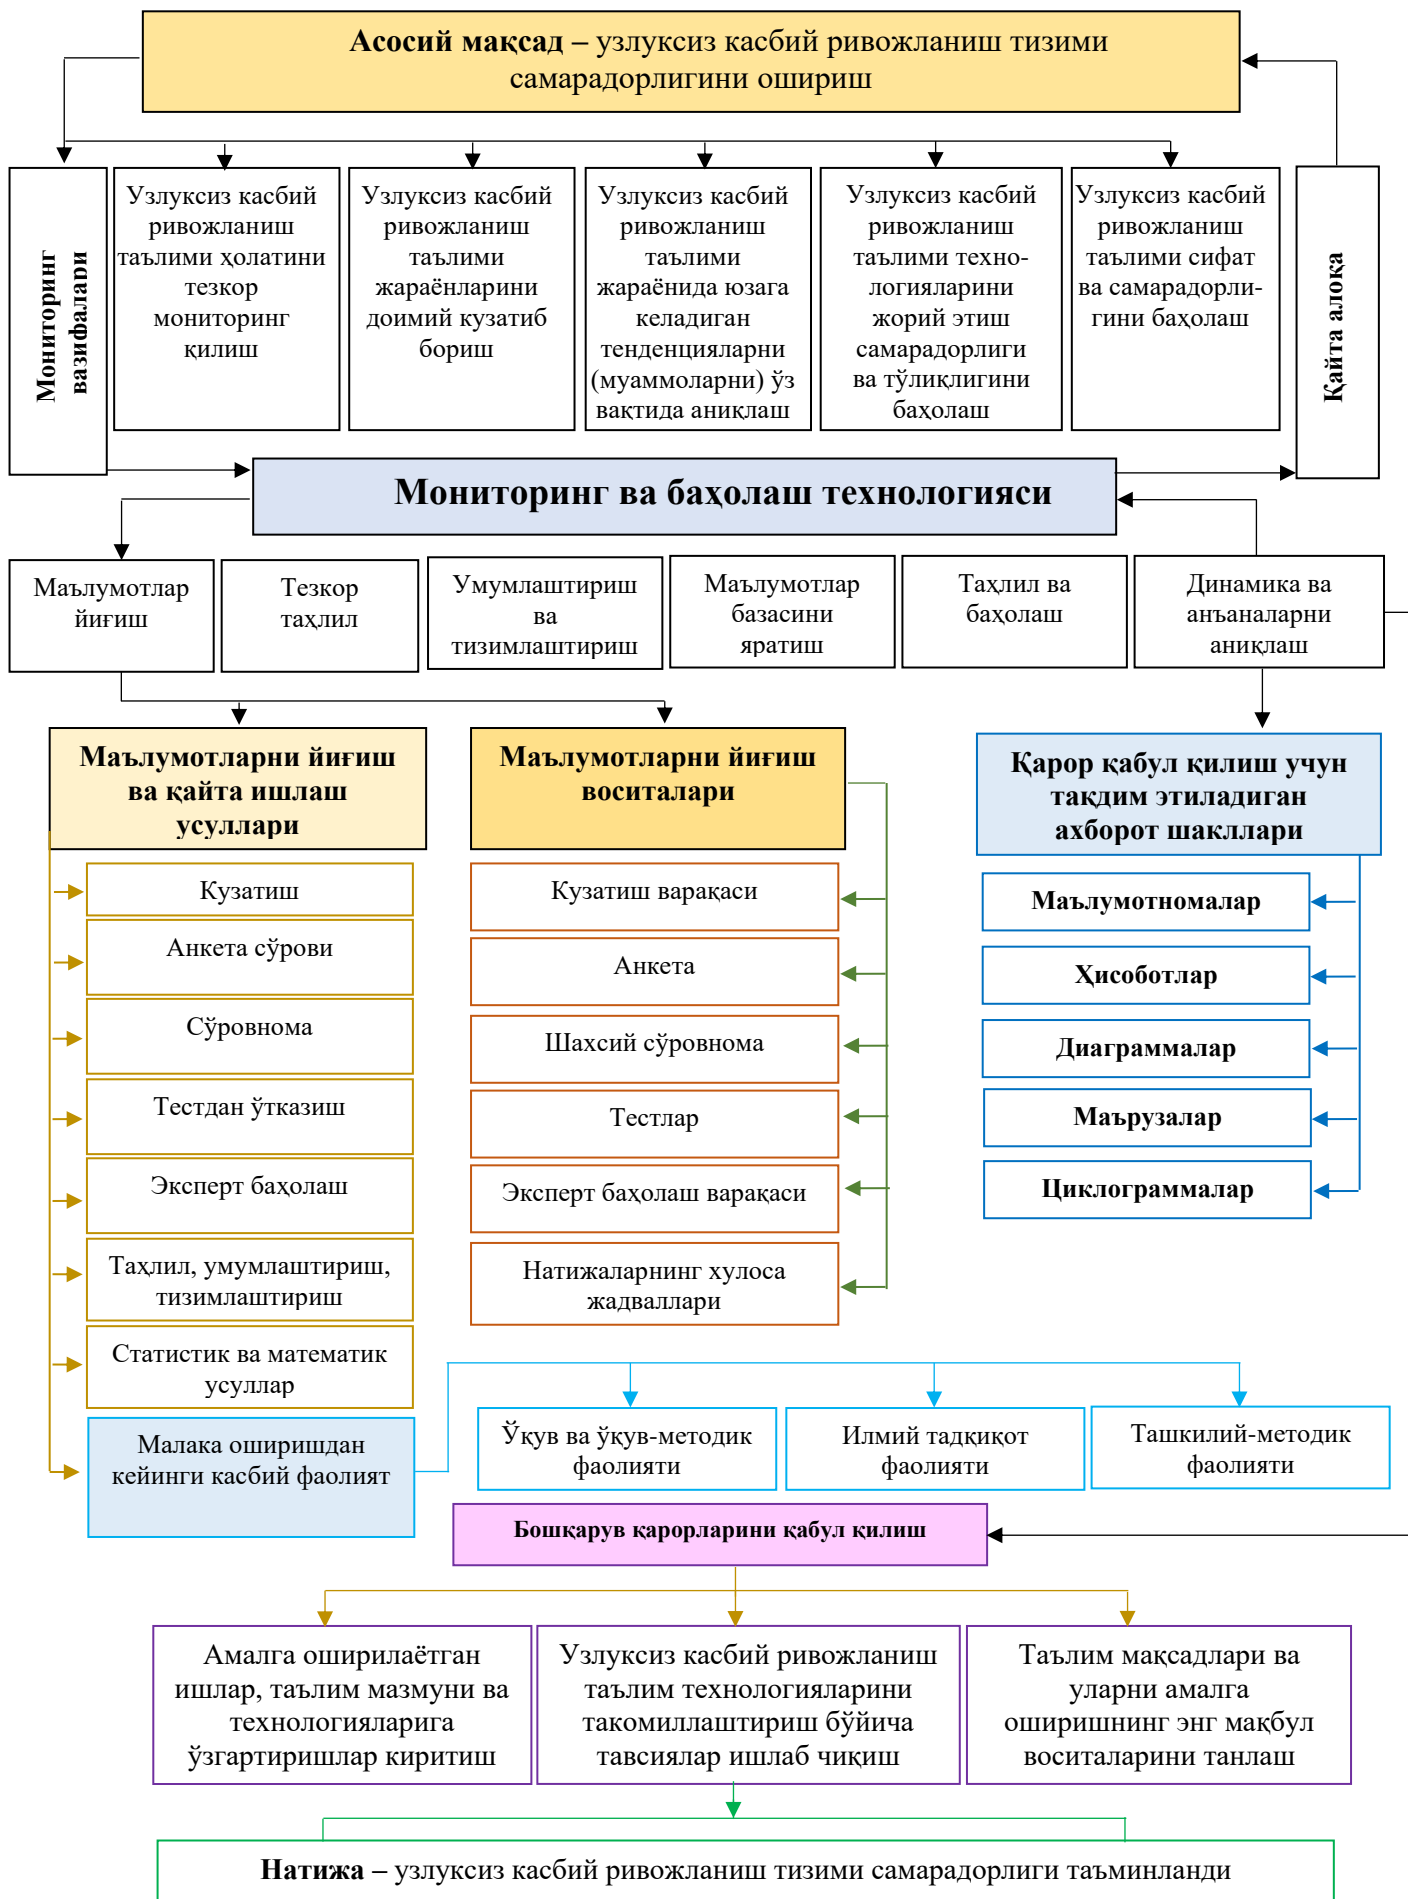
**Асосий мақсад** – узлуксиз касбий ривожланиш тизими самарадорлигини ошириш

Мониторинг вазифалари

Узлуксиз касбий ривожланиш таълими ҳолатини тезкор мониторинг қилиш

Узлуксиз касбий ривожланиш таълими жараёнларини доимий кузатиб бориш

Узлуксиз касбий ривожланиш таълими жараёнида юзага келадиган тенденцияларни (муаммоларни) ўз вақтида аниқлаш

Узлуксиз касбий ривожланиш таълими технологияларини жорий этиш самарадорлиги ва тўлиқлигини баҳолаш

Узлуксиз касбий ривожланиш таълими сифат ва самарадорлигини баҳолаш

Қайта алоқа

**Мониторинг ва баҳолаш технологияси**

Маълумотлар йиғиш

Тезкор таҳлил

Умумлаштириш ва тизимлаштириш

Маълумотлар базасини яратиш

Таҳлил ва баҳолаш

Динамика ва анъаналарни аниқлаш

**Маълумотларни йиғиш ва қайта ишлаш усуллари**

Кузатиш

Анкета сўрови

Сўровнома

Тестдан ўтказиш

Эксперт баҳолаш

Таҳлил, умумлаштириш, тизимлаштириш

Статистик ва математик усуллар

Малака оширишдан кейинги касбий фаолият

**Маълумотларни йиғиш воситалари**

Кузатиш варақаси

Анкета

Шахсий сўровнома

Тестлар

Эксперт баҳолаш варақаси

Натижаларнинг хулоса жадваллари

**Қарор қабул қилиш учун тақдим этиладиган ахборот шакллари**

**Маълумотномалар**

**Ҳисоботлар**

**Диаграммалар**

**Маърузалар**

**Циклограммалар**

Ўқув ва ўқув-методик фаолияти

Илмий тадқиқот фаолияти

Ташкилий-методик фаолияти

**Бошқарув қарорларини қабул қилиш**

Амалга оширилаётган ишлар, таълим мазмуни ва технологияларига ўзгартиришлар киритиш

Узлуксиз касбий ривожланиш таълим технологияларини такомиллаштириш бўйича тавсиялар ишлаб чиқиш

Таълим мақсадлари ва уларни амалга оширишнинг энг мақбул воситаларини танлаш

**Натижа** – узлуксиз касбий ривожланиш тизими самарадорлиги таъминланди